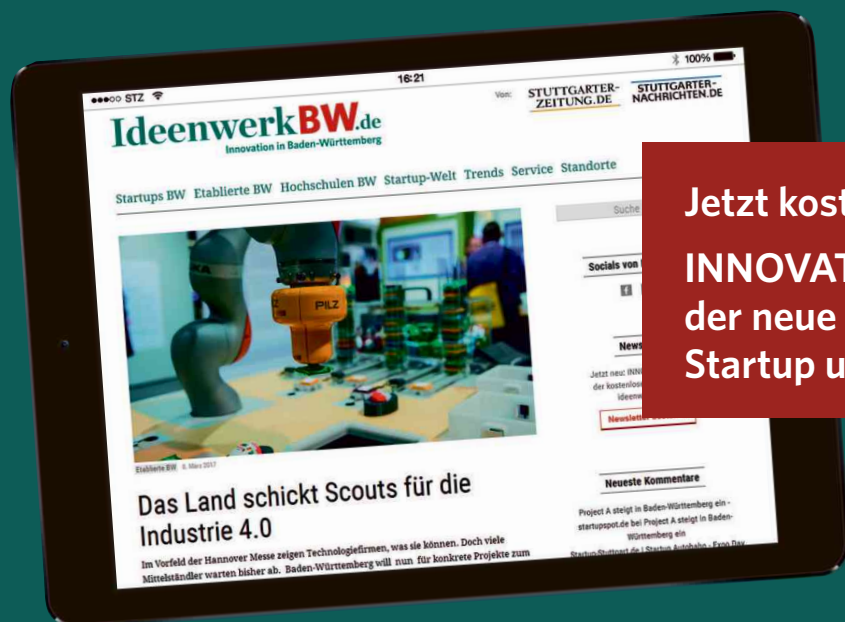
●●●○○ STZ 16:21 100%

Von: STUTTGARTER-ZEITUNG.DE STUTTGARTER-NACHRICHTEN.DE

IdeenwerkBW.de
Innovation in Baden-Württemberg

Startups BW Etablierte BW Hochschulen BW Startup-Welt Trends Service Standorte

Suche

PILZ

Etablierte BW 8. März 2017

Das Land schickt Scouts für die Industrie 4.0

Im Vorfeld der Hannover Messe zeigen Technologiefirmen, was sie können. Doch viele Mittelständler warten bisher ab. Baden-Württemberg will nun für konkrete Projekte zum

Socials von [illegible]

News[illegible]

Jetzt neu: INN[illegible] der kostenlos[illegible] Ideenw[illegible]

Newsletter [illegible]

Neueste Kommentare

Project A steigt in Baden-Württemberg ein - startupspot.de bei Project A steigt in Baden-Württemberg ein

Startup-Stuttgart.de | Startup Autobahn - Expo Day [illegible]

Jetzt kost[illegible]
INNOVAT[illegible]
der neue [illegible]
Startup u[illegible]